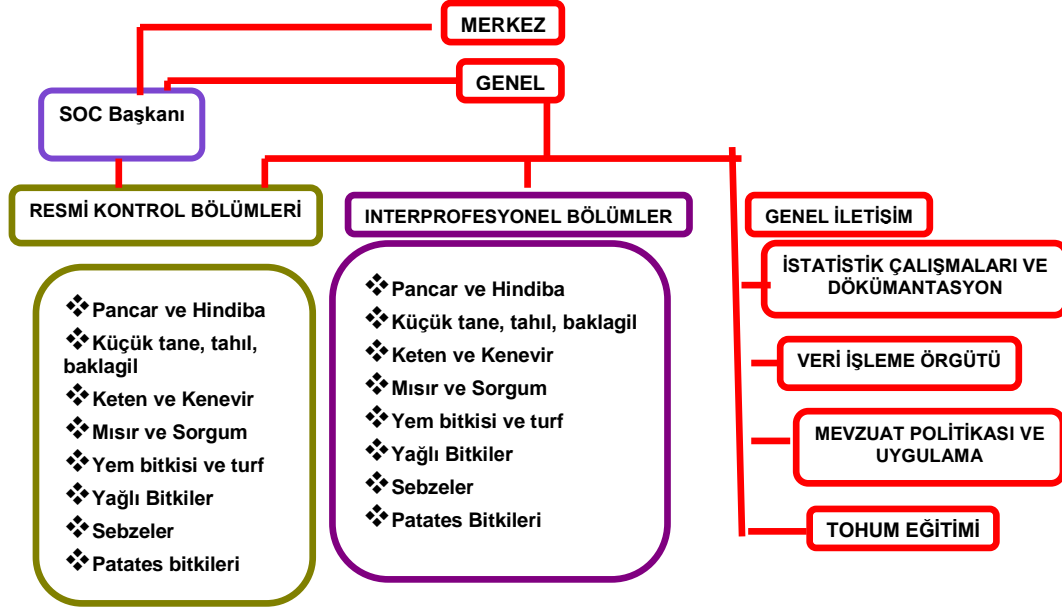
MERKEZ

GENEL

SOC Başkanı

RESMİ KONTROL BÖLÜMLERİ

❖Pancar ve Hindiba
❖Küçük tane, tahıl, baklagil
❖Keten ve Kenevir
❖Mısır ve Sorgum
❖Yem bitkisi ve turf
❖Yağlı Bitkiler
❖Sebzeler
❖Patates bitkileri

INTERPROFESYONEL BÖLÜMLER

❖Pancar ve Hindiba
❖Küçük tane, tahıl, baklagil
❖Keten ve Kenevir
❖Mısır ve Sorgum
❖Yem bitkisi ve turf
❖Yağlı Bitkiler
❖Sebzeler
❖Patates Bitkileri

GENEL İLETİŞİM

İSTATİSTİK ÇALIŞMALARI VE DÖKÜMANTASYON

VERİ İŞLEME ÖRGÜTÜ

MEVZUAT POLİTİKASI VE UYGULAMA

TOHUM EĞİTİMİ